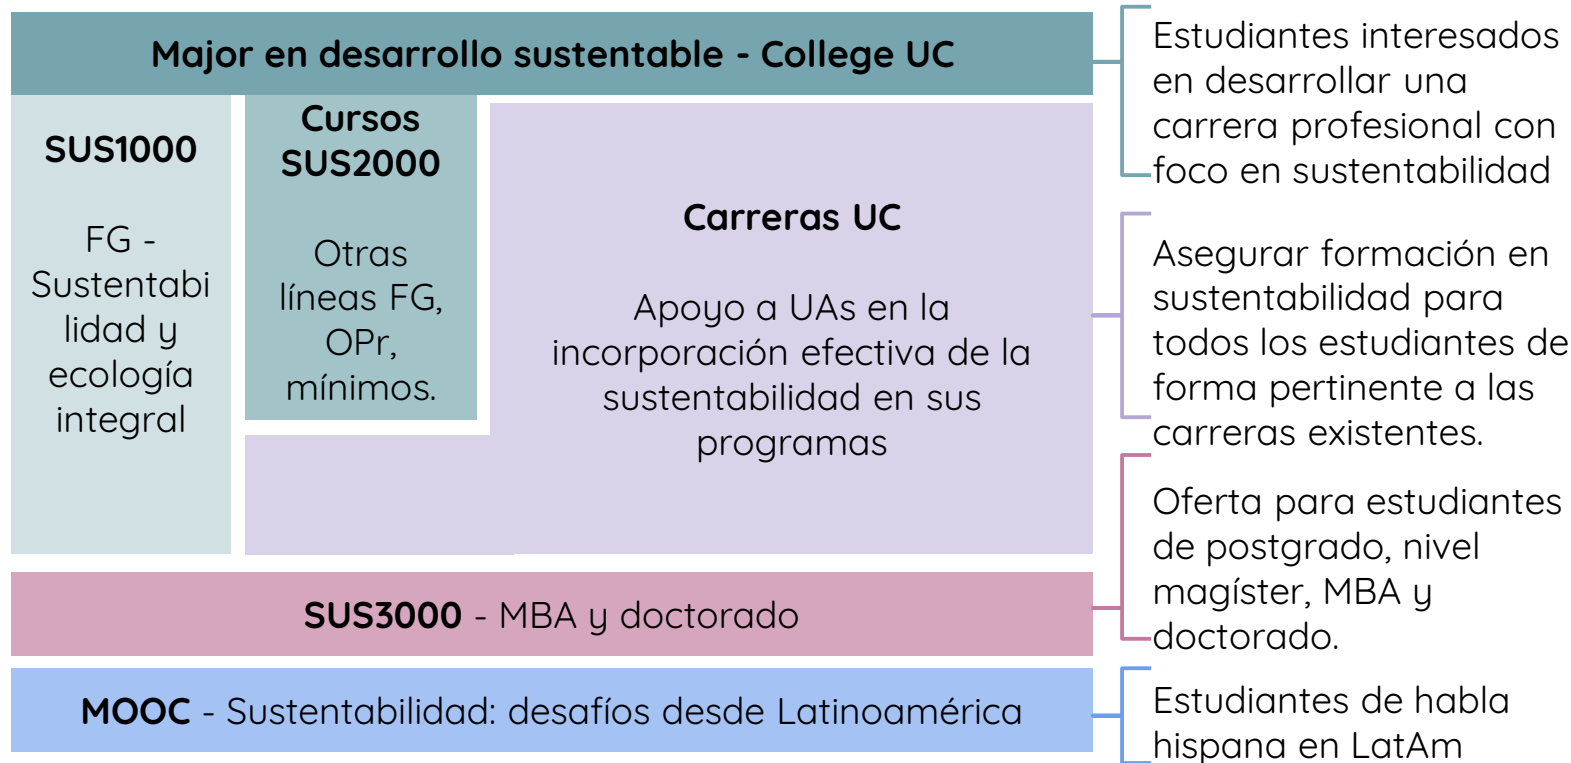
Major en desarrollo sustentable - College UC

SUS1000

FG - Sustentabilidad y ecología integral

Cursos SUS2000

Otras líneas FG, OPr, mínimos.

Carreras UC

Apoyo a UAs en la incorporación efectiva de la sustentabilidad en sus programas

SUS3000 - MBA y doctorado

MOOC - Sustentabilidad: desafíos desde Latinoamérica

Estudiantes interesados en desarrollar una carrera profesional con foco en sustentabilidad

Asegurar formación en sustentabilidad para todos los estudiantes de forma pertinente a las carreras existentes.

Oferta para estudiantes de postgrado, nivel magíster, MBA y doctorado.

Estudiantes de habla hispana en LatAm